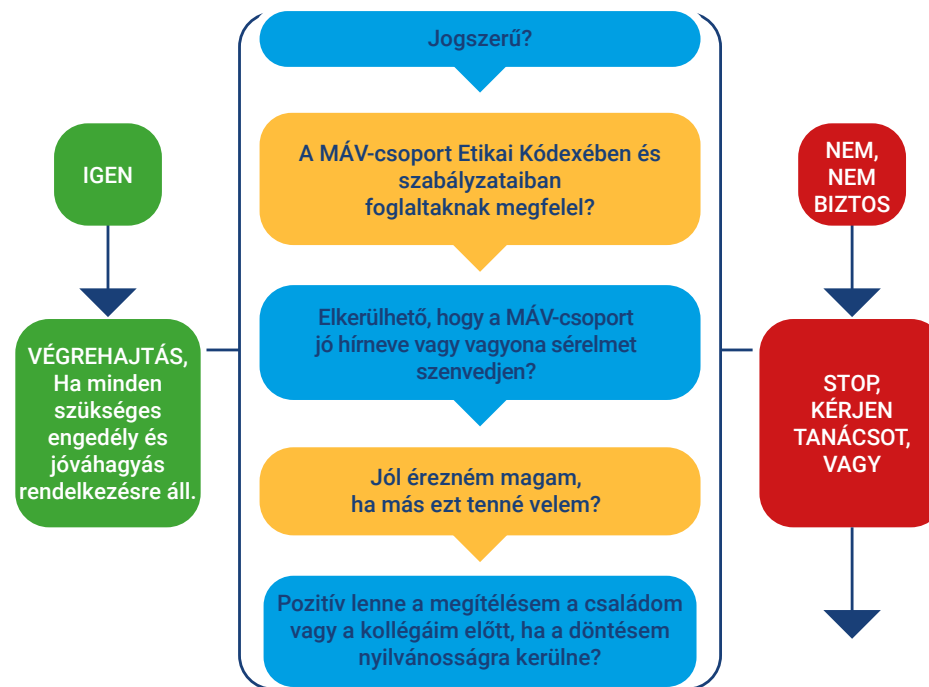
Jogszerű?

A MÁV-csoport Etikai Kódexében és szabályzataiban foglaltaknak megfelel?

Elkerülhető, hogy a MÁV-csoport jó hírneve vagy vagyona sérelmet szenvedjen?

Jól érezném magam, ha más ezt tenné velem?

Pozitív lenne a megítélésem a családom vagy a kollégáim előtt, ha a döntésem nyilvánosságra kerülne?

IGEN

VÉGREHAJTÁS, Ha minden szükséges engedély és jóváhagyás rendelkezésre áll.

NEM, NEM BIZTOS

STOP, KÉRJEN TANÁCSOT, VAGY